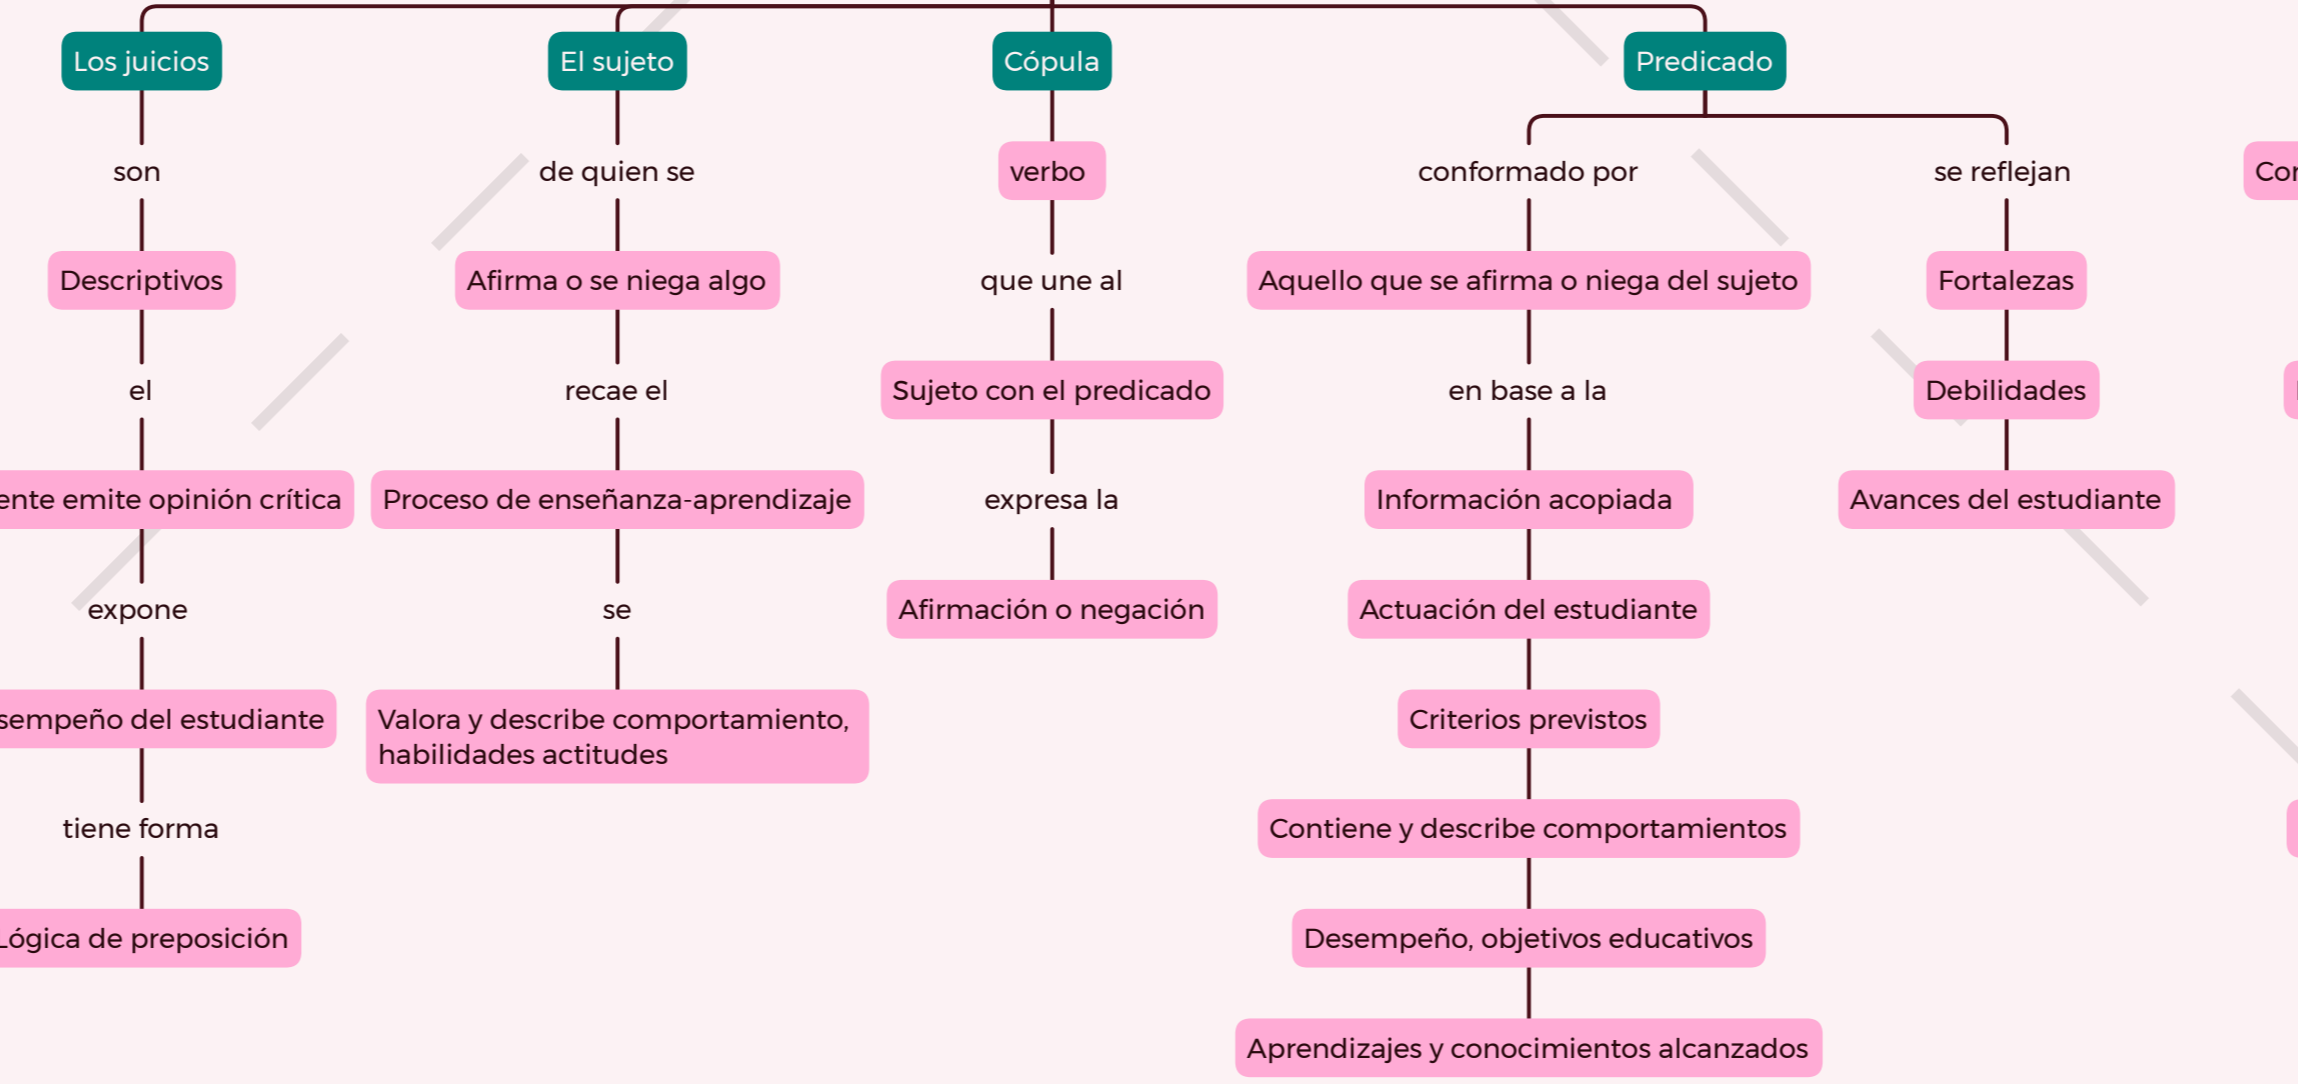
Los juicios

son

Descriptivos

el

ente emite opinión crítica

expone

sempeño del estudiante

tiene forma

Lógica de preposición

El sujeto

de quien se

Afirma o se niega algo

recae el

Proceso de enseñanza-aprendizaje

se

Valora y describe comportamiento, habilidades actitudes

Cópula

verbo

que une al

Sujeto con el predicado

expresa la

Afirmación o negación

Predicado

conformado por

Aquello que se afirma o niega del sujeto

en base a la

Información acopiada

Actuación del estudiante

Criterios previstos

Contiene y describe comportamientos

Desempeño, objetivos educativos

Aprendizajes y conocimientos alcanzados

se reflejan

Fortalezas

Debilidades

Avances del estudiante

Co